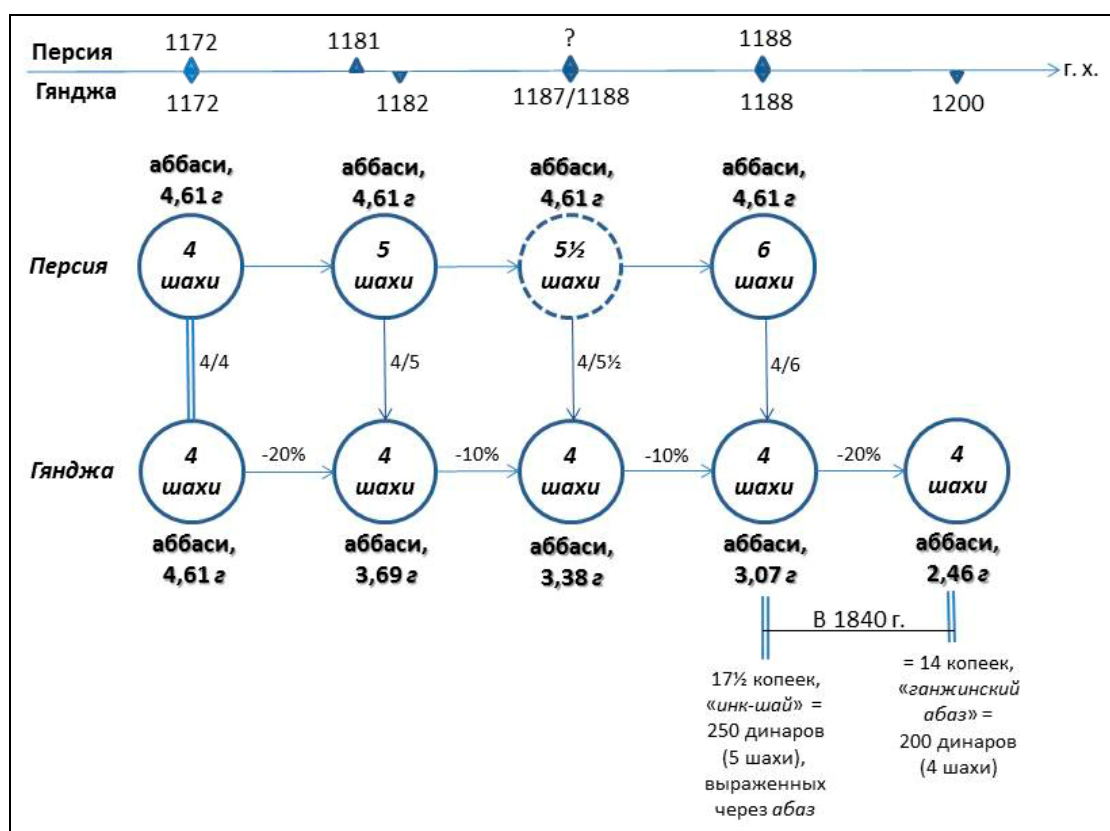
Персия 1172 1181 ? 1188

Гянджа 1172 1182 1187/1188 1188 1200 г. х.

аббаси, 4,61 г

аббаси, 4,61 г

аббаси, 4,61 г

аббаси, 4,61 г

Персия

4 шахи

5 шахи

5½ шахи

6 шахи

4/4

4/5

4/5½

4/6

Гянджа

4 шахи

-20%

4 шахи

-10%

4 шахи

-10%

4 шахи

-20%

4 шахи

аббаси, 4,61 г

аббаси, 3,69 г

аббаси, 3,38 г

аббаси, 3,07 г

аббаси, 2,46 г

В 1840 г.

17½ копеек, «инк-шай» = 250 динаров (5 шахи), выраженных через абаз

= 14 копеек, «ганжинский абаз» = 200 динаров (4 шахи)